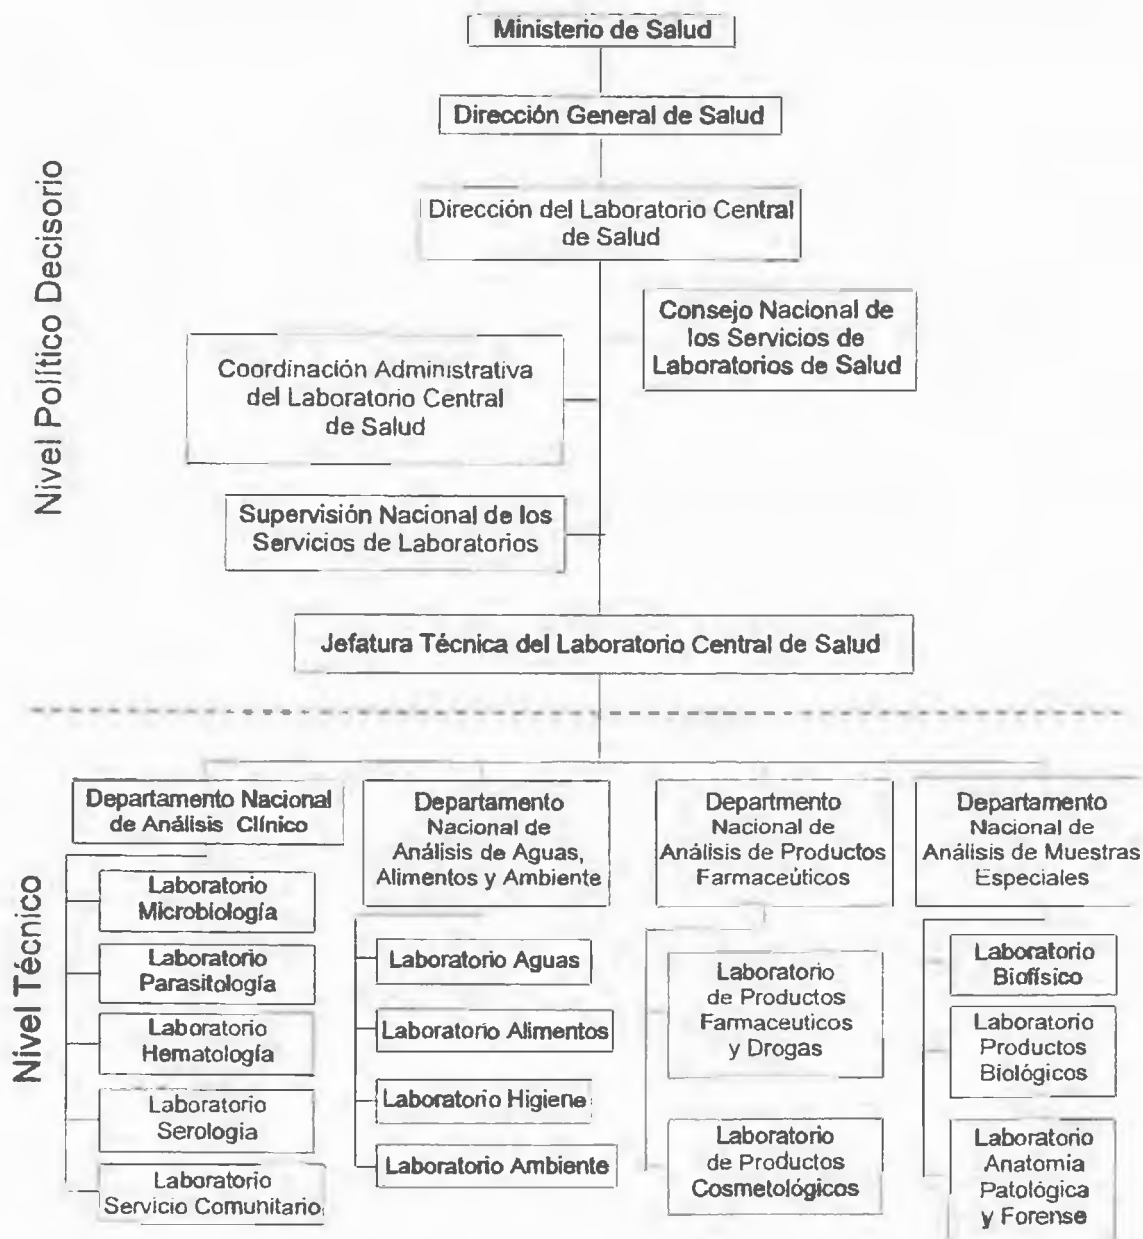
Ministerio de Salud

Dirección General de Salud

Nivel Político Decisorio

Dirección del Laboratorio Central de Salud

Consejo Nacional de los Servicios de Laboratorios de Salud

Coordinación Administrativa del Laboratorio Central de Salud

Supervisión Nacional de los Servicios de Laboratorios

Jefatura Técnica del Laboratorio Central de Salud

Nivel Técnico

Departamento Nacional de Análisis Clínico

Laboratorio Microbiología

Laboratorio Parasitología

Laboratorio Hematología

Laboratorio Serologia

Laboratorio Servicio Comunitario

Departamento Nacional de Análisis de Aguas, Alimentos y Ambiente

Laboratorio Aguas

Laboratorio Alimentos

Laboratorio Higiene

Laboratorio Ambiente

Departmento Nacional de Análisis de Productos Farmaceúticos

Laboratorio de Productos Farmaceuticos y Drogas

Laboratorio de Productos Cosmetológicos

Departamento Nacional de Análisis de Muestras Especiales

Laboratorio Biofísico

Laboratorio Productos Biológicos

Laboratorio Anatomia Patológica y Forense